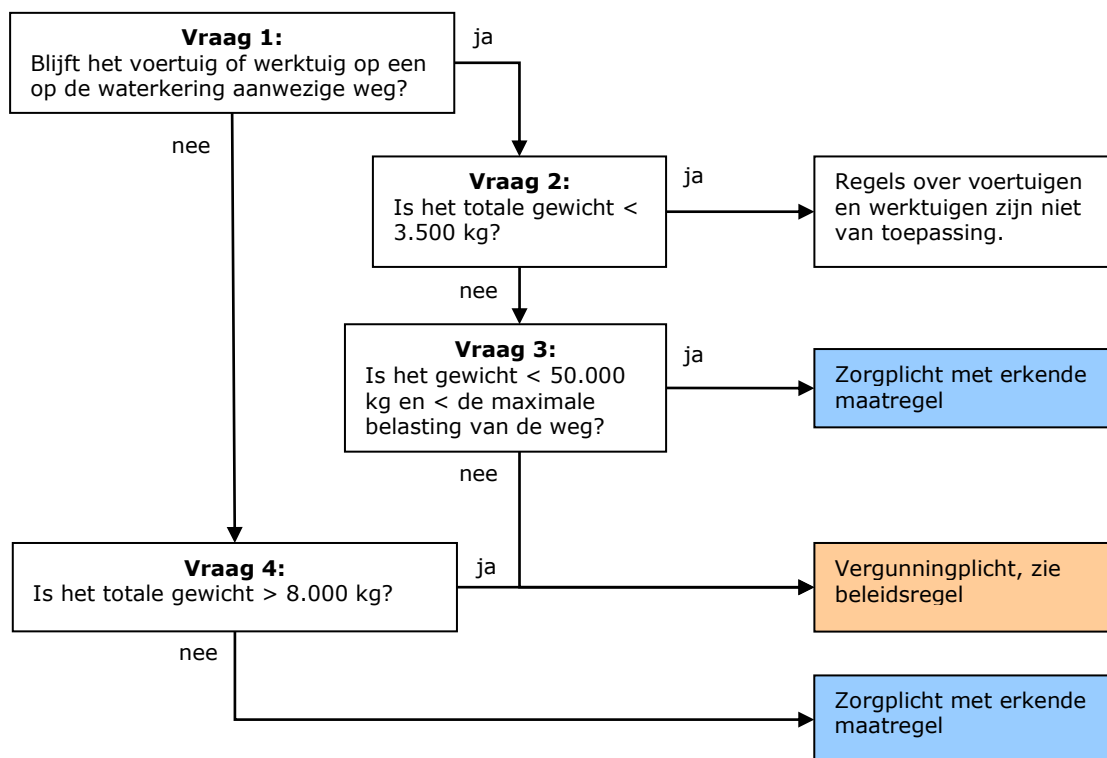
**Vraag 1:**
Blijft het voertuig of werktuig op een op de waterkering aanwezige weg?

ja

nee

**Vraag 2:**
Is het totale gewicht < 3.500 kg?

ja

Regels over voertuigen en werktuigen zijn niet van toepassing.

nee

**Vraag 3:**
Is het gewicht < 50.000 kg en < de maximale belasting van de weg?

ja

Zorgplicht met erkende maatregel

nee

**Vraag 4:**
Is het totale gewicht > 8.000 kg?

ja

Vergunningplicht, zie beleidsregel

nee

Zorgplicht met erkende maatregel